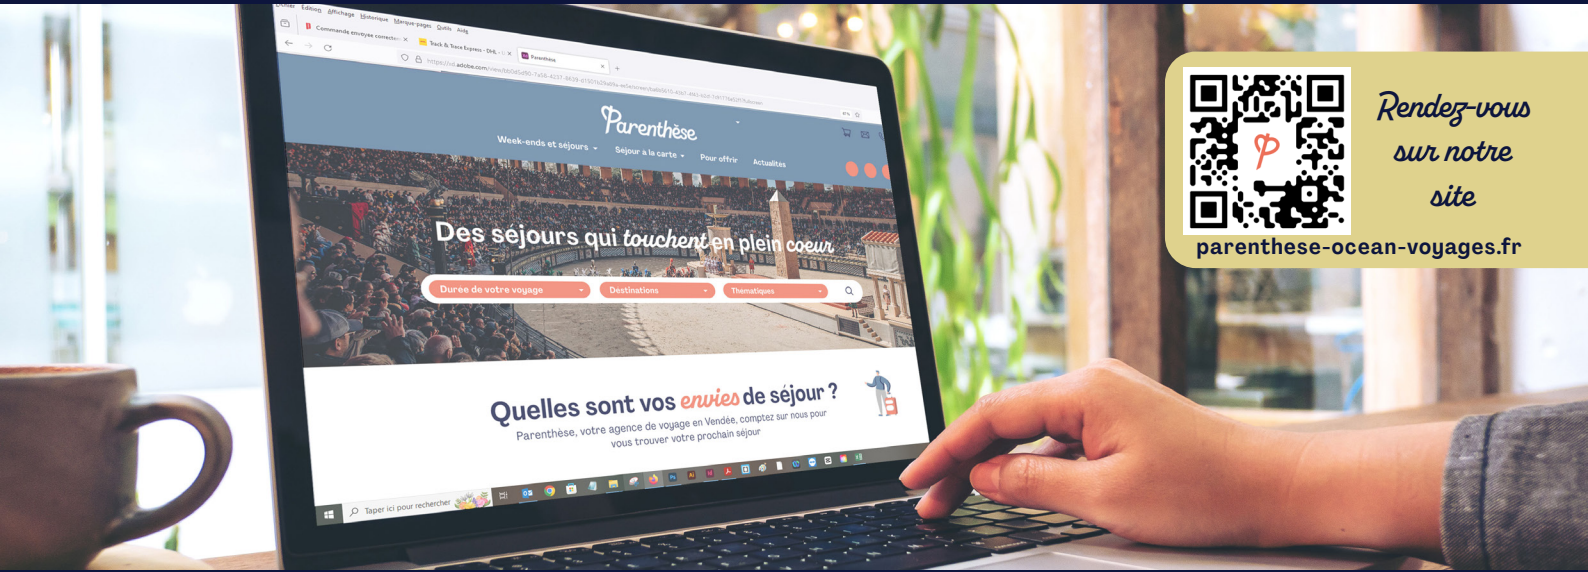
Fichier Edition Affichage Historique Marque-pages Outils Aide

Commande envoyée correcte

Track & Trace Express - DHL

Parenthèse

Parenthèse

Week-ends et séjours

Séjour à la carte

Pour offrir

Actualités

Des séjours qui touchent en plein coeur

Durée de votre voyage

Destinations

Thématiques

Quelles sont vos envies de séjour ?

Parenthèse, votre agence de voyage en Vendée, comptez sur nous pour vous trouver votre prochain séjour

Taper ici pour rechercher

Rendez-vous sur notre site

parenthese-ocean-voyages.fr